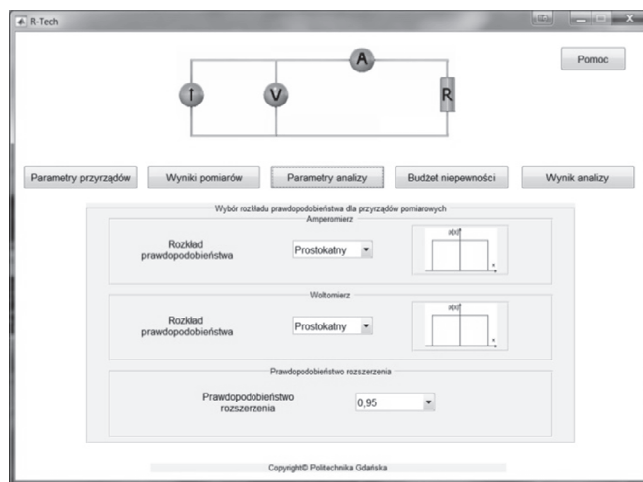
R-Tech

A

I

V

R

Pomoc

Parametry przyrządów

Wyniki pomiarów

Parametry analizy

Budżet niepewności

Wynik analizy

Wybór rozkładu prawdopodobieństwa dla przyrządów pomiarowych

Amperomierz

Rozkład prawdopodobieństwa

Prostokątny

p(x)

x

Woltomierz

Rozkład prawdopodobieństwa

Prostokątny

p(x)

x

Prawdopodobieństwo rozszerzenia

Prawdopodobieństwo rozszerzenia

0,95

Copyright© Politechnika Gdańska